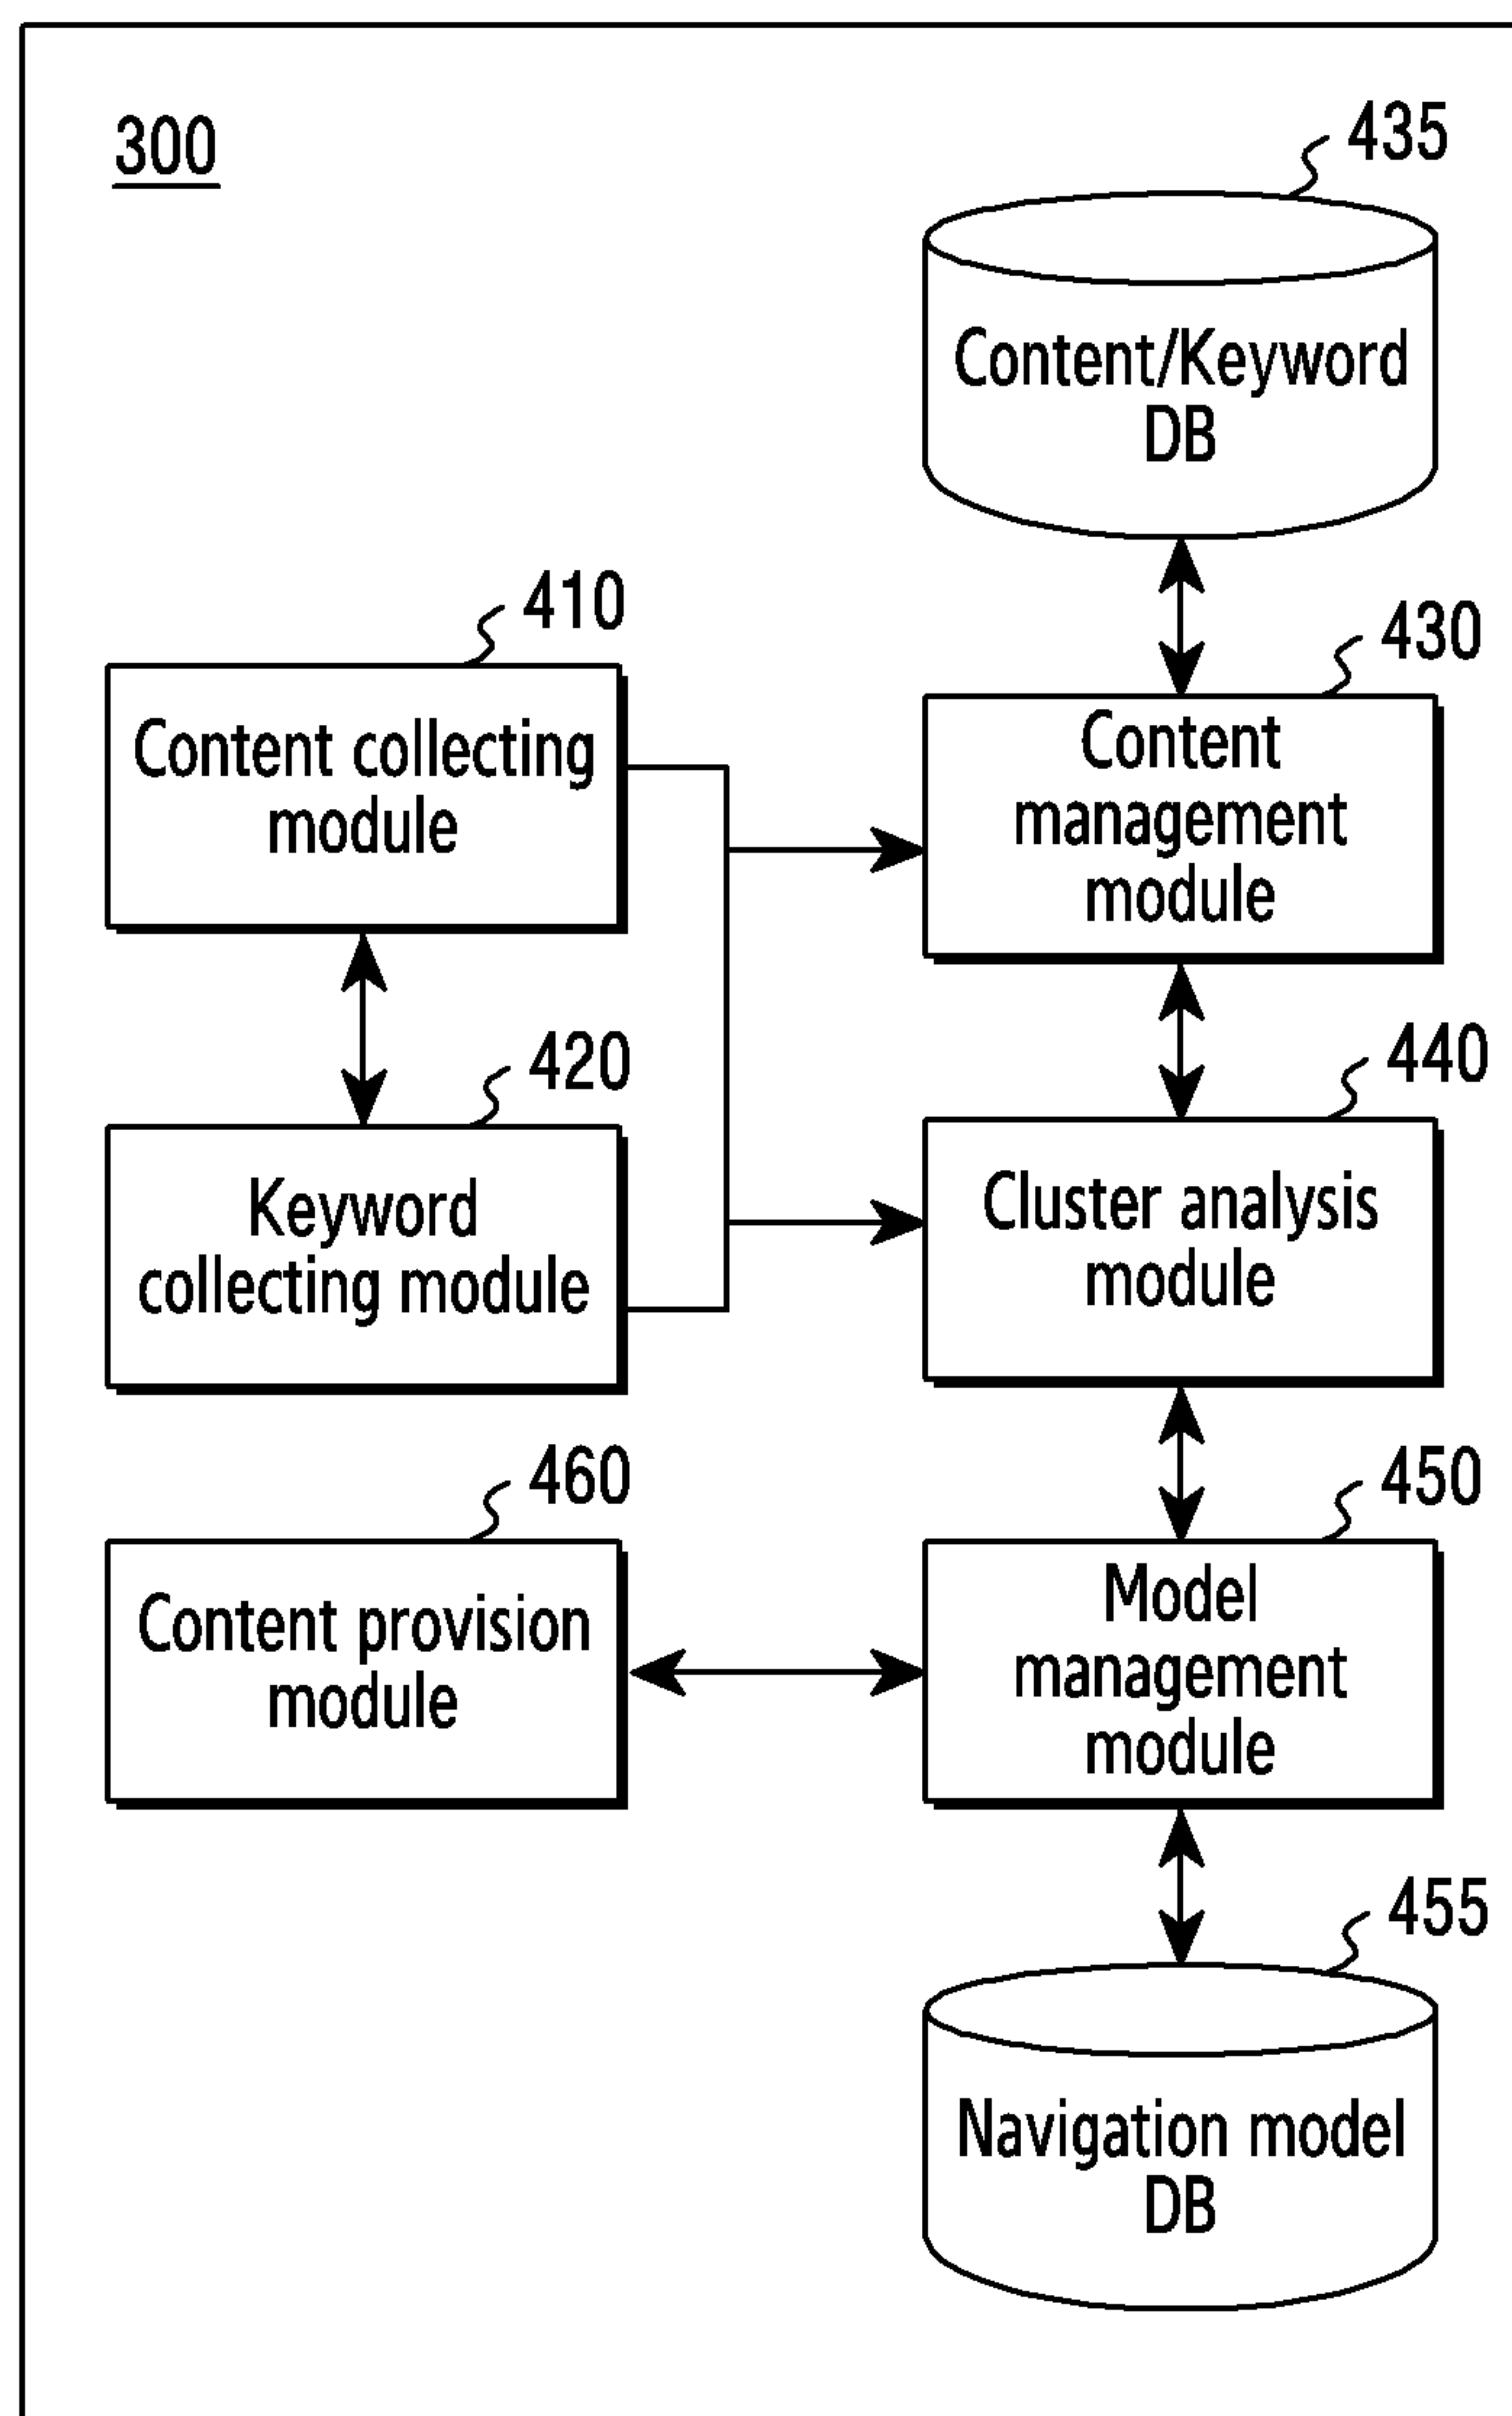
300

435

Content/Keyword DB

410

Content collecting module

430

Content management module

420

Keyword collecting module

440

Cluster analysis module

460

Content provision module

450

Model management module

455

Navigation model DB